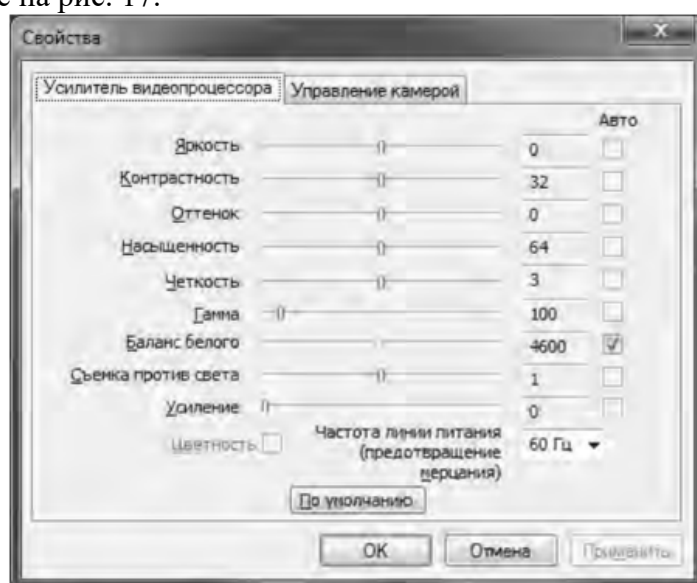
е на рис. 17.

Свойства

Усилитель видеопроцессора | Управление камерой

Авто

Яркость 0

Контрастность 32

Оттенок 0

Насыщенность 64

Четкость 3

Гамма 100

Баланс белого 4600

Съемка против света 1

Усиление 0

Цветность

Частота линии питания (предотвращение мерцания) 60 Гц

По умолчанию

OK Отмена Применить